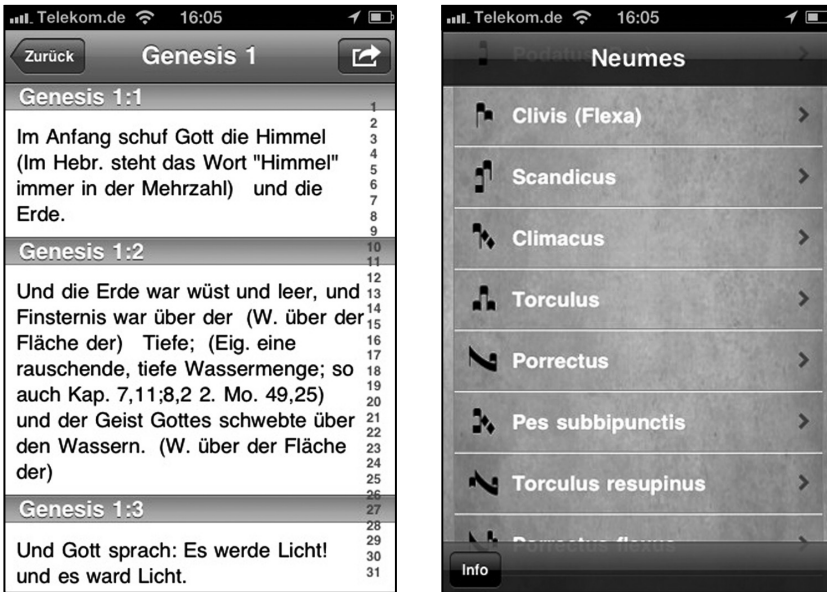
Telekom.de 16:05

Zurück Genesis 1

Genesis 1:1

Im Anfang schuf Gott die Himmel (Im Hebr. steht das Wort "Himmel" immer in der Mehrzahl) und die Erde.

Genesis 1:2

Und die Erde war wüst und leer, und Finsternis war über der (W. über der Fläche der) Tiefe; (Eig. eine rauschende, tiefe Wassermenge; so auch Kap. 7,11;8,2 2. Mo. 49,25) und der Geist Gottes schwebte über den Wassern. (W. über der Fläche der)

Genesis 1:3

Und Gott sprach: Es werde Licht! und es ward Licht.

1 2 3 4 5 6 7 8 9 10 11 12 13 14 15 16 17 18 19 20 21 22 23 24 25 26 27 28 29 30 31

Telekom.de 16:05

Podatus Neumes

Clivis (Flexa)

Scandicus

Climacus

Torculus

Porrectus

Pes subbipunctis

Torculus resupinus

Porrectus flexus

Info